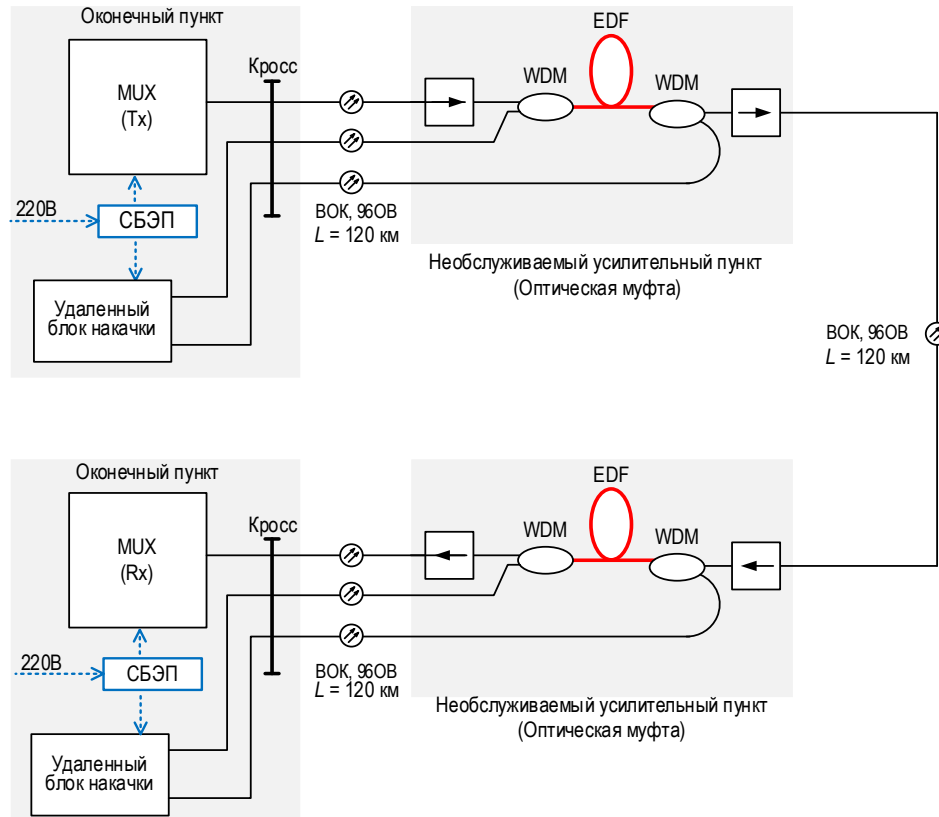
Оконечный пункт

MUX
(Tx)

Кросс

EDF

WDM

WDM

220В

СБЭП

ВОК, 96ОВ
$L$ = 120 км

Удаленный блок накачки

Необслуживаемый усилительный пункт
(Оптическая муфта)

ВОК, 96ОВ
$L$ = 120 км

Оконечный пункт

MUX
(Rx)

Кросс

EDF

WDM

WDM

220В

СБЭП

ВОК, 96ОВ
$L$ = 120 км

Удаленный блок накачки

Необслуживаемый усилительный пункт
(Оптическая муфта)